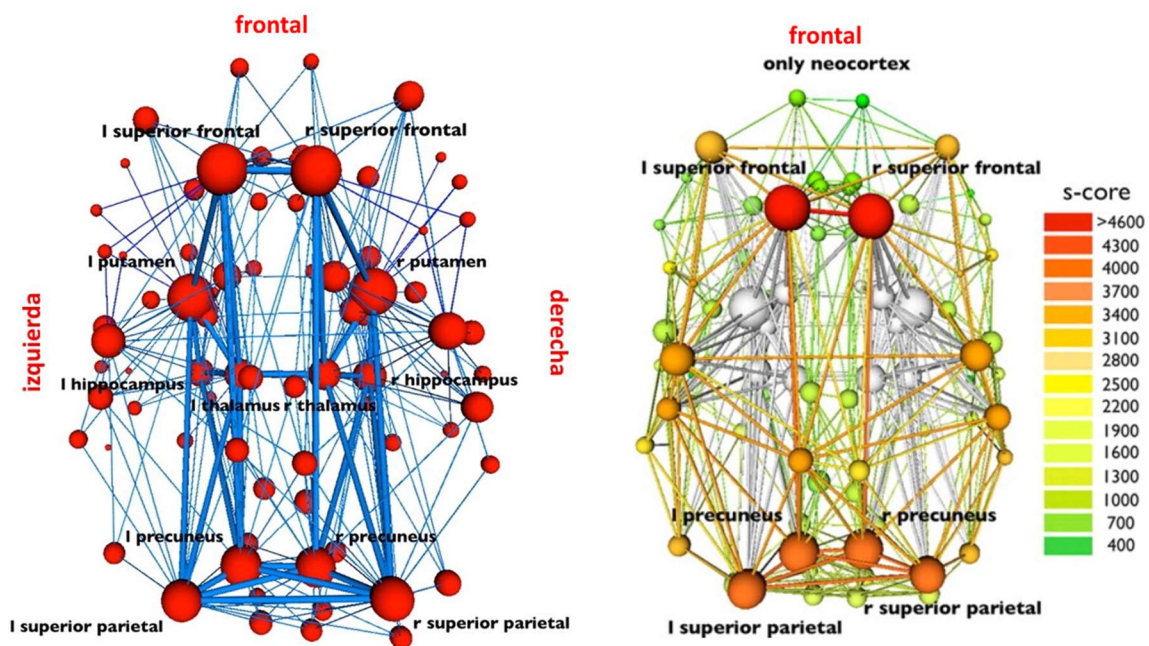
frontal

l superior frontal
r superior frontal
l putamen
r putamen
izquierda
derecha
l hippocampus
r hippocampus
l thalamus
r thalamus
l precuneus
r precuneus
l superior parietal
r superior parietal

frontal
only neocortex
l superior frontal
r superior frontal
l precuneus
r precuneus
l superior parietal
r superior parietal

s-core
>4600
4300
4000
3700
3400
3100
2800
2500
2200
1900
1600
1300
1000
700
400